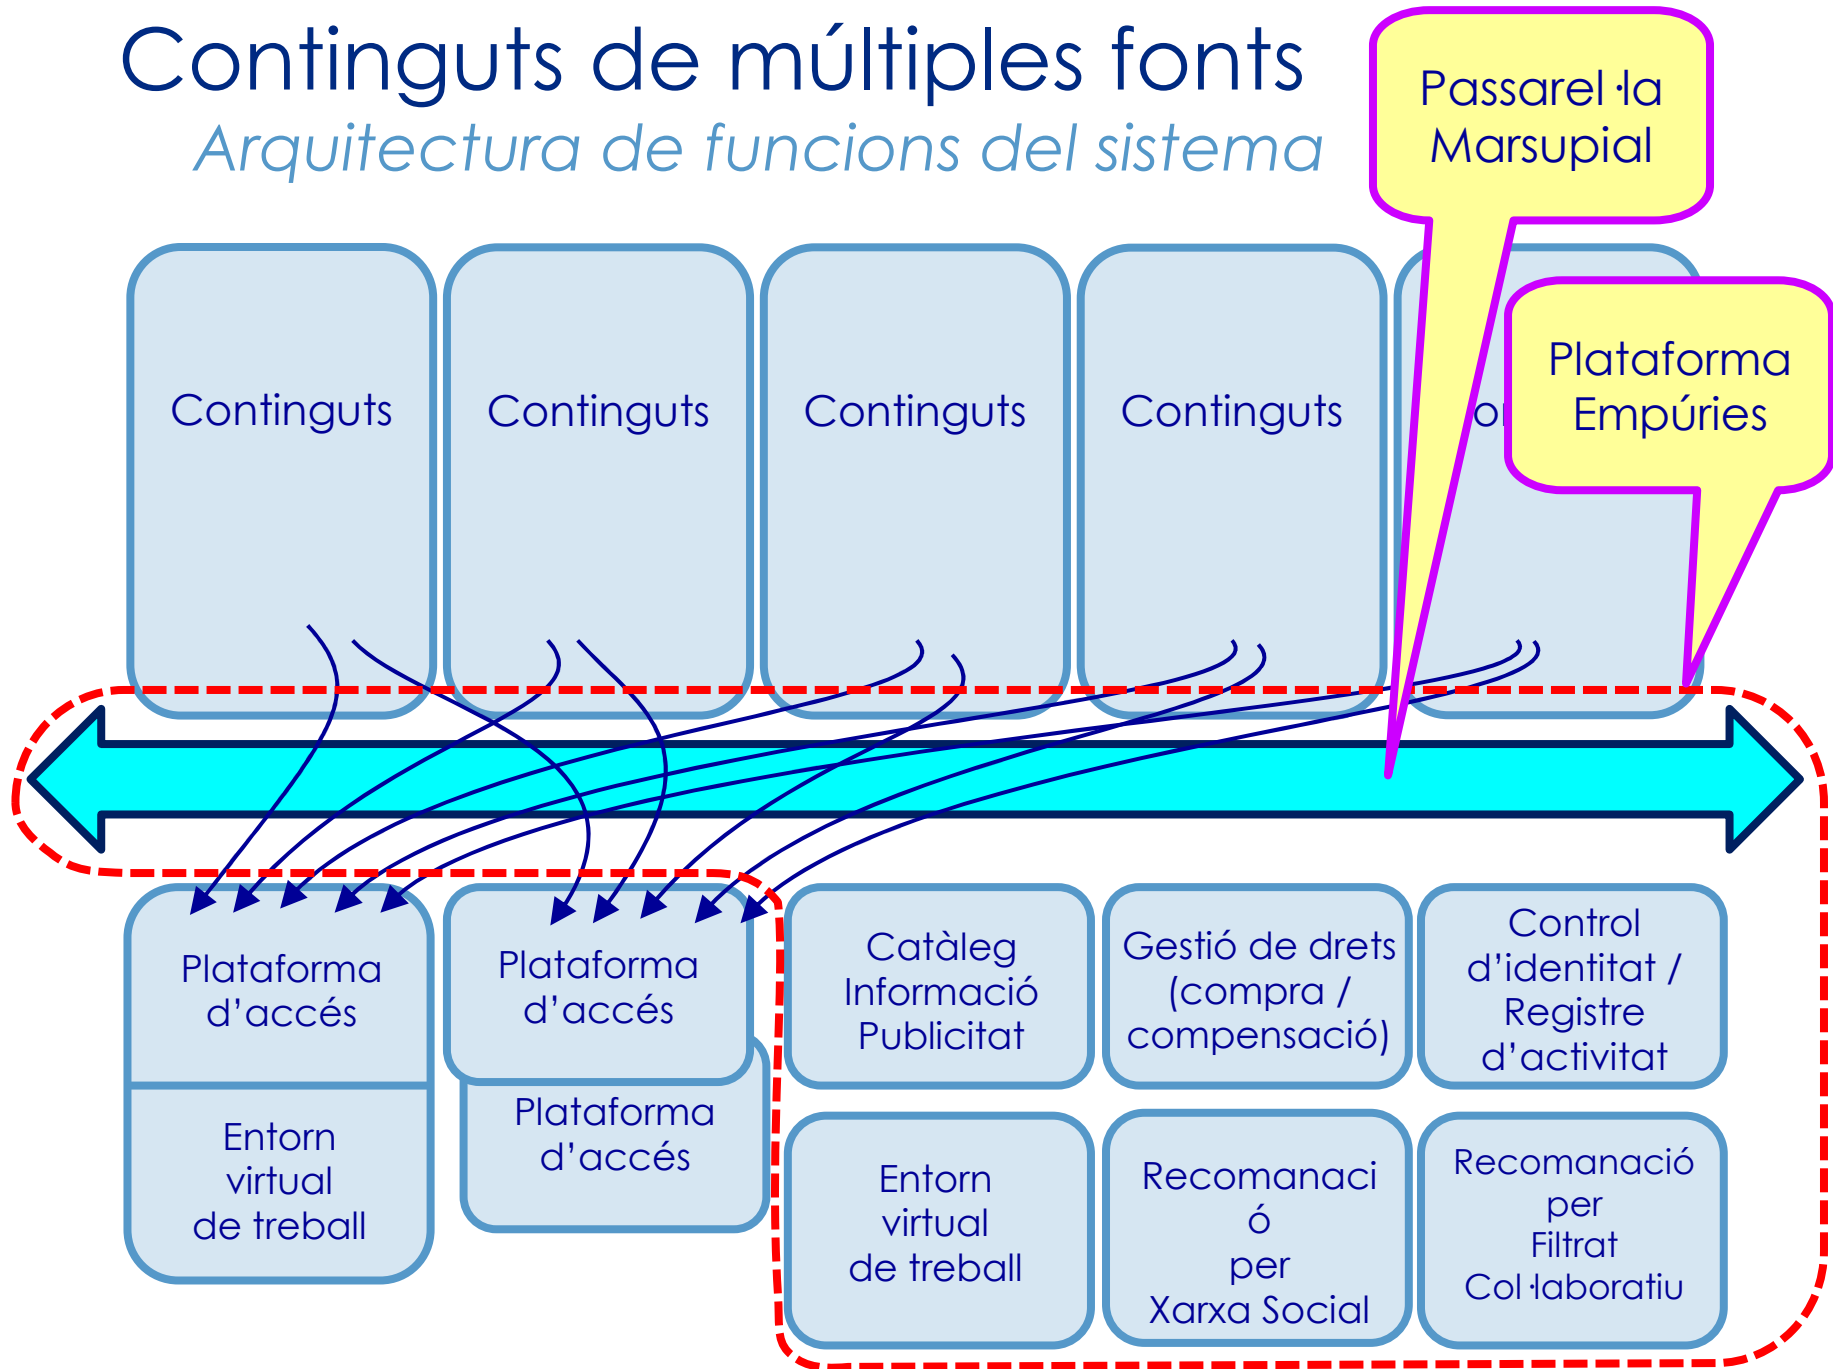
Continguts de múltiples fonts
Arquitectura de funcions del sistema

Passarel·la Marsupial

Continguts

Continguts

Continguts

Continguts

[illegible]on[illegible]

Plataforma Empúries

Plataforma d'accés

Entorn virtual de treball

Plataforma d'accés

Plataforma d'accés

Catàleg Informació Publicitat

Gestió de drets (compra / compensació)

Control d'identitat / Registre d'activitat

Entorn virtual de treball

Recomanació per Xarxa Social

Recomanació per Filtrat Col·laboratiu